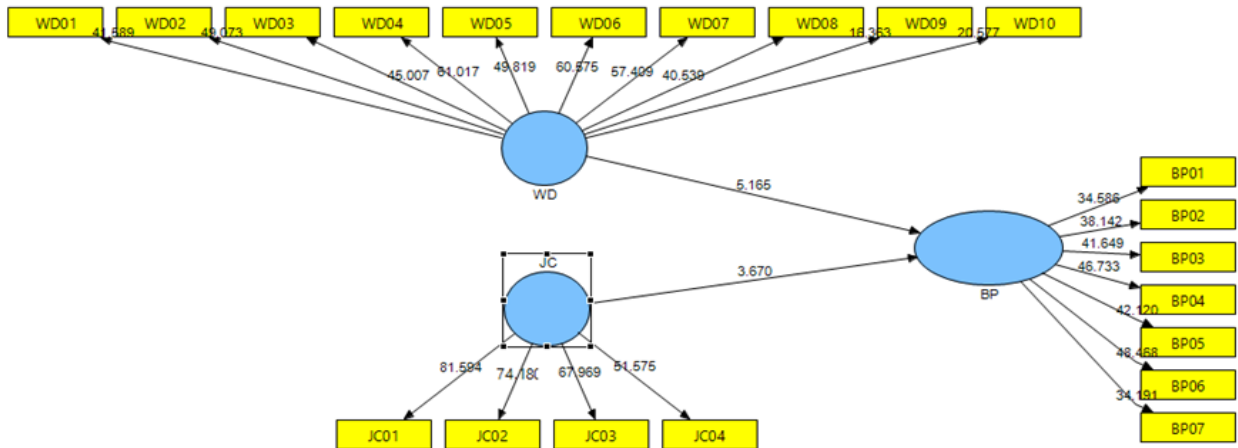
WD01
WD02
WD03
WD04
WD05
WD06
WD07
WD08
WD09
WD10

41.589
49.073
45.007
61.017
49.819
60.575
57.409
40.539
16.363
20.577

WD

5.165

JC

3.670

BP

34.586
38.142
41.649
46.733
42.120
48.468
34.191

BP01
BP02
BP03
BP04
BP05
BP06
BP07

81.594
74.18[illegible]
67.969
51.575

JC01
JC02
JC03
JC04